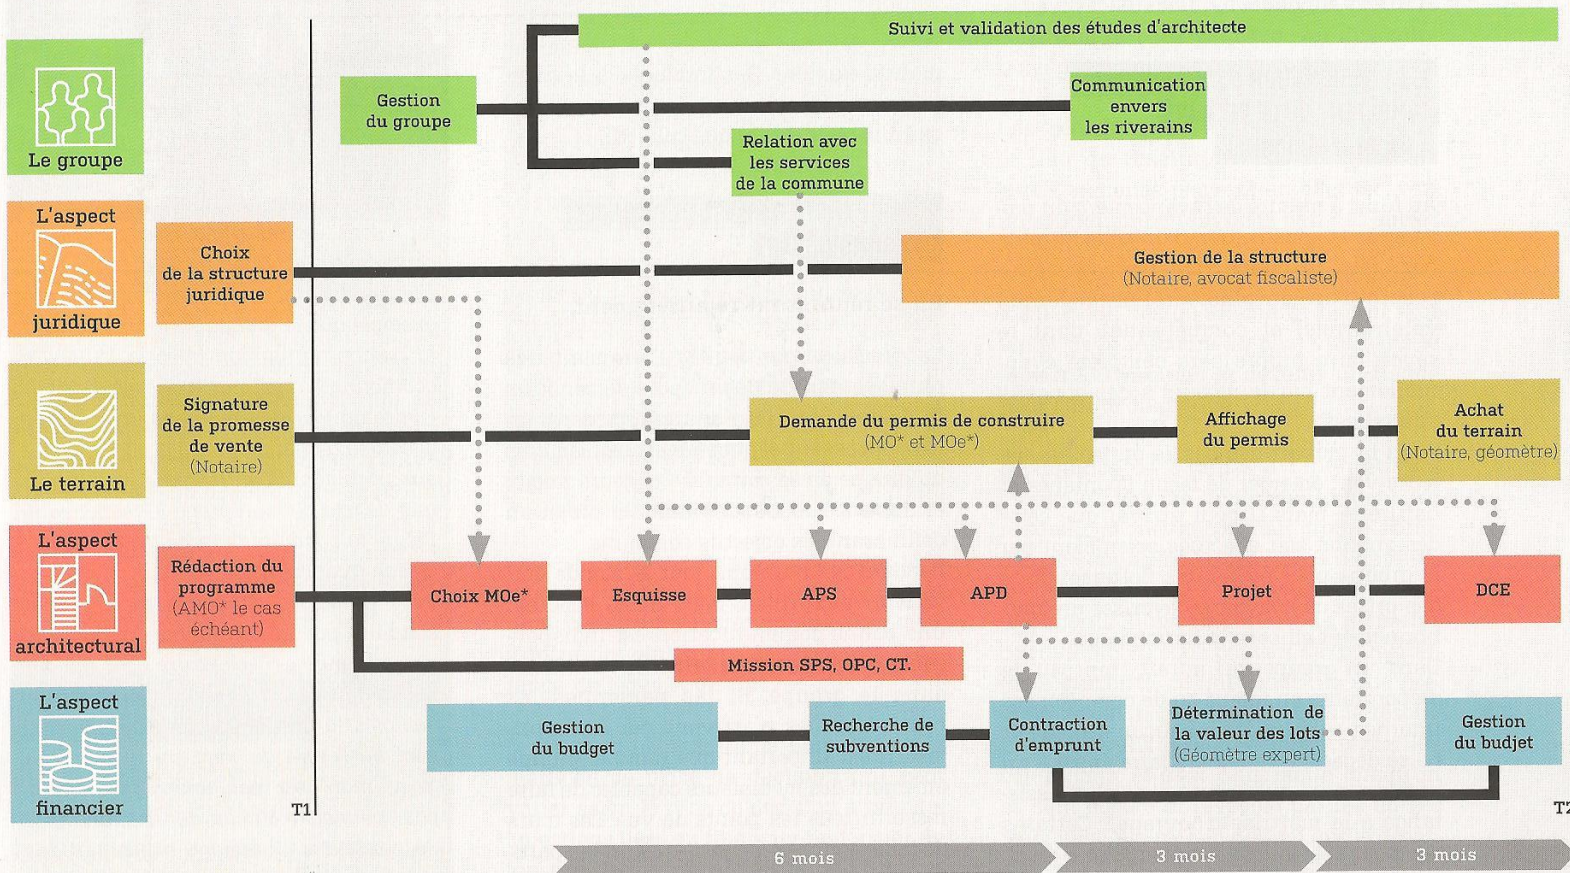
Le groupe

L'aspect juridique

Le terrain

L'aspect architectural

L'aspect financier

Suivi et validation des études d'architecte

Gestion du groupe

Communication envers les riverains

Relation avec les services de la commune

Choix de la structure juridique

Gestion de la structure (Notaire, avocat fiscaliste)

Signature de la promesse de vente (Notaire)

Demande du permis de construire (MO* et MOe*)

Affichage du permis

Achat du terrain (Notaire, géomètre)

Rédaction du programme (AMO* le cas échéant)

Choix MOe*

Esquisse

APS

APD

Projet

DCE

Mission SPS, OPC, CT.

Gestion du budget

Recherche de subventions

Contraction d'emprunt

Détermination de la valeur des lots (Géomètre expert)

Gestion du budjet

T1

T2

6 mois

3 mois

3 mois